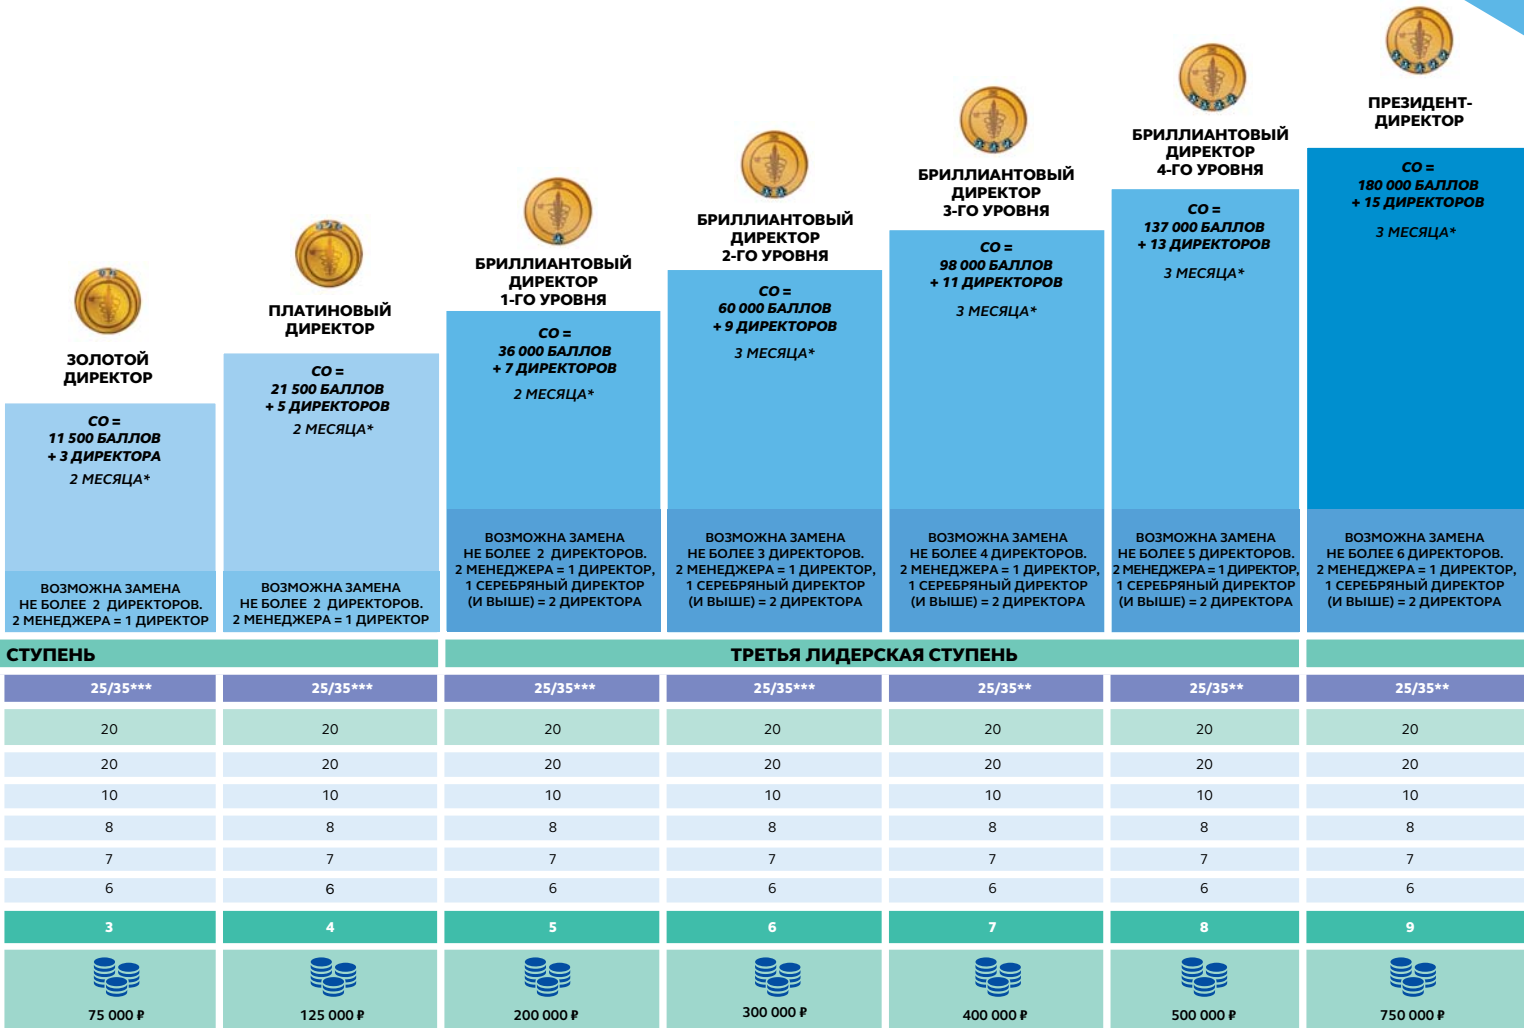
ЗОЛОТОЙ ДИРЕКТОР

СО = 11 500 БАЛЛОВ + 3 ДИРЕКТОРА

2 МЕСЯЦА*

ВОЗМОЖНА ЗАМЕНА НЕ БОЛЕЕ 2 ДИРЕКТОРОВ. 2 МЕНЕДЖЕРА = 1 ДИРЕКТОР

ПЛАТИНОВЫЙ ДИРЕКТОР

СО = 21 500 БАЛЛОВ + 5 ДИРЕКТОРОВ

2 МЕСЯЦА*

ВОЗМОЖНА ЗАМЕНА НЕ БОЛЕЕ 2 ДИРЕКТОРОВ. 2 МЕНЕДЖЕРА = 1 ДИРЕКТОР

БРИЛЛИАНТОВЫЙ ДИРЕКТОР 1-ГО УРОВНЯ

СО = 36 000 БАЛЛОВ + 7 ДИРЕКТОРОВ

2 МЕСЯЦА*

ВОЗМОЖНА ЗАМЕНА НЕ БОЛЕЕ 2 ДИРЕКТОРОВ. 2 МЕНЕДЖЕРА = 1 ДИРЕКТОР, 1 СЕРЕБРЯНЫЙ ДИРЕКТОР (И ВЫШЕ) = 2 ДИРЕКТОРА

БРИЛЛИАНТОВЫЙ ДИРЕКТОР 2-ГО УРОВНЯ

СО = 60 000 БАЛЛОВ + 9 ДИРЕКТОРОВ

3 МЕСЯЦА*

ВОЗМОЖНА ЗАМЕНА НЕ БОЛЕЕ 3 ДИРЕКТОРОВ. 2 МЕНЕДЖЕРА = 1 ДИРЕКТОР, 1 СЕРЕБРЯНЫЙ ДИРЕКТОР (И ВЫШЕ) = 2 ДИРЕКТОРА

БРИЛЛИАНТОВЫЙ ДИРЕКТОР 3-ГО УРОВНЯ

СО = 98 000 БАЛЛОВ + 11 ДИРЕКТОРОВ

3 МЕСЯЦА*

ВОЗМОЖНА ЗАМЕНА НЕ БОЛЕЕ 4 ДИРЕКТОРОВ. 2 МЕНЕДЖЕРА = 1 ДИРЕКТОР, 1 СЕРЕБРЯНЫЙ ДИРЕКТОР (И ВЫШЕ) = 2 ДИРЕКТОРА

БРИЛЛИАНТОВЫЙ ДИРЕКТОР 4-ГО УРОВНЯ

СО = 137 000 БАЛЛОВ + 13 ДИРЕКТОРОВ

3 МЕСЯЦА*

ВОЗМОЖНА ЗАМЕНА НЕ БОЛЕЕ 5 ДИРЕКТОРОВ. 2 МЕНЕДЖЕРА = 1 ДИРЕКТОР, 1 СЕРЕБРЯНЫЙ ДИРЕКТОР (И ВЫШЕ) = 2 ДИРЕКТОРА

ПРЕЗИДЕНТ-ДИРЕКТОР

СО = 180 000 БАЛЛОВ + 15 ДИРЕКТОРОВ

3 МЕСЯЦА*

ВОЗМОЖНА ЗАМЕНА НЕ БОЛЕЕ 6 ДИРЕКТОРОВ. 2 МЕНЕДЖЕРА = 1 ДИРЕКТОР, 1 СЕРЕБРЯНЫЙ ДИРЕКТОР (И ВЫШЕ) = 2 ДИРЕКТОРА

СТУПЕНЬ

ТРЕТЬЯ ЛИДЕРСКАЯ СТУПЕНЬ

| 25/35*** | 25/35*** | 25/35*** | 25/35*** | 25/35** | 25/35** | 25/35** |
|---|---|---|---|---|---|---|
| 20 | 20 | 20 | 20 | 20 | 20 | 20 |
| 20 | 20 | 20 | 20 | 20 | 20 | 20 |
| 10 | 10 | 10 | 10 | 10 | 10 | 10 |
| 8 | 8 | 8 | 8 | 8 | 8 | 8 |
| 7 | 7 | 7 | 7 | 7 | 7 | 7 |
| 6 | 6 | 6 | 6 | 6 | 6 | 6 |
| 3 | 4 | 5 | 6 | 7 | 8 | 9 |
| 75 000 ₽ | 125 000 ₽ | 200 000 ₽ | 300 000 ₽ | 400 000 ₽ | 500 000 ₽ | 750 000 ₽ |